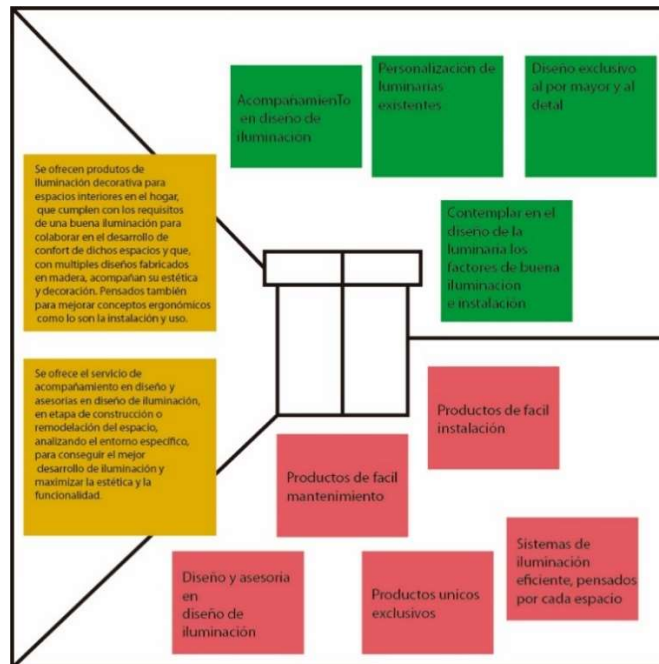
AcompañamienTo en diseño de iluminación

Personalización de luminarias existentes

Diseño exclusivo al por mayor y al detal

Se ofrecen produtos de iluminación decorativa para espacios interiores en el hogar, que cumplen con los requisitos de una buena iluminación para colaborar en el desarrollo de confort de dichos espacios y que, con multiples diseños fabricados en madera, acompañan su estética y decoración. Pensados también para mejorar conceptos ergonómicos como lo son la instalación y uso.

Contemplar en el diseño de la luminaria los factores de buena iluminación e instalación

Se ofrece el servicio de acompañamiento en diseño y asesorías en diseño de iluminación, en etapa de construcción o remodelación del espacio, analizando el entorno especifico, para conseguir el mejor desarrollo de iluminación y maximizar la estética y la funcionalidad.

Productos de facil instalación

Productos de facil mantenimiento

Sistemas de iluminación eficiente, pensados por cada espacio

Diseño y asesoria en diseño de iluminación

Productos unicos exclusivos